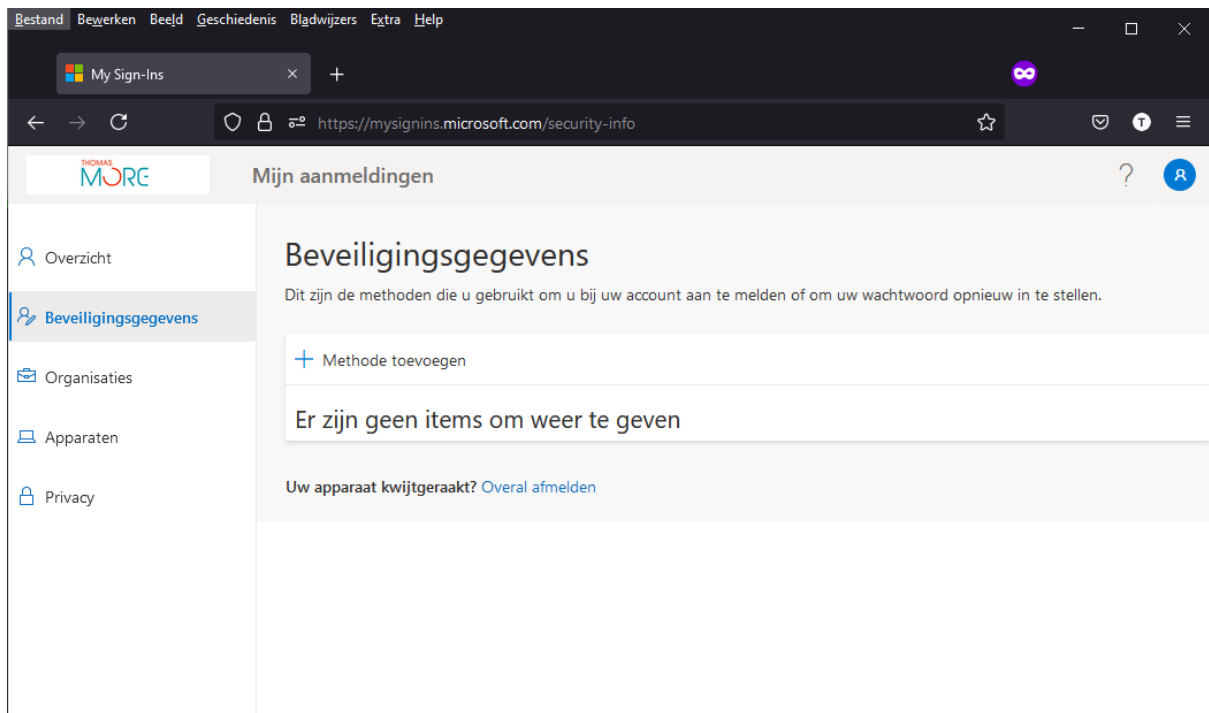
Bestand Bewerken Beeld Geschiedenis Bladwijzers Extra Help

My Sign-Ins

https://mysignins.microsoft.com/security-info

THOMAS MORE

Mijn aanmeldingen

?

Overzicht

Beveiligingsgegevens

Organisaties

Apparaten

Privacy

Beveiligingsgegevens

Dit zijn de methoden die u gebruikt om u bij uw account aan te melden of om uw wachtwoord opnieuw in te stellen.

+ Methode toevoegen

Er zijn geen items om weer te geven

Uw apparaat kwijtgeraakt? Overal afmelden